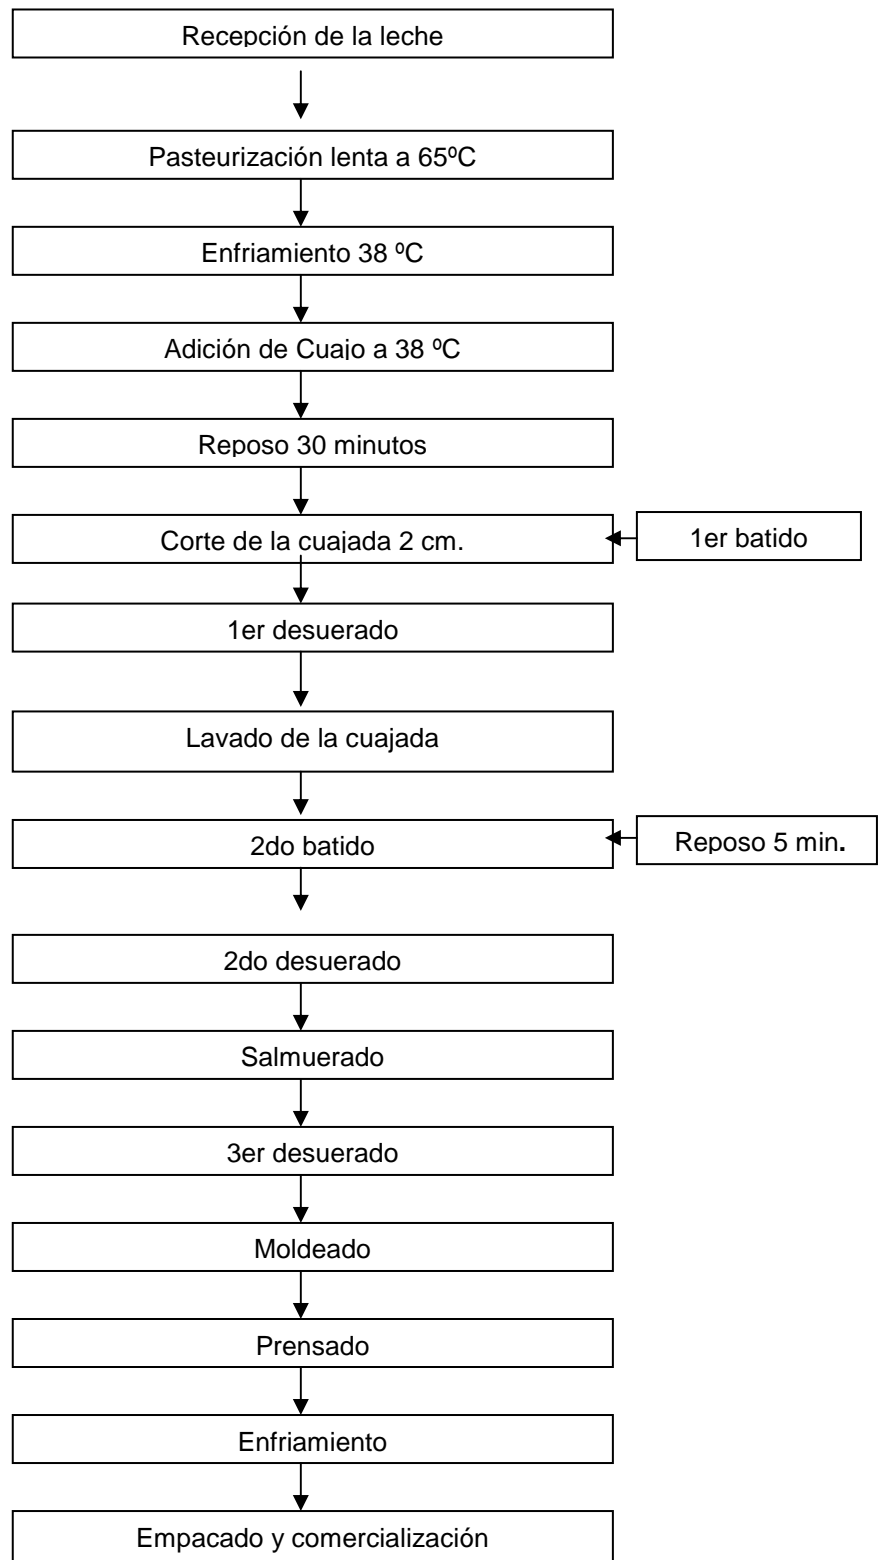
Recepción de la leche

Pasteurización lenta a 65ºC

Enfriamiento 38 ºC

Adición de Cuajo a 38 ºC

Reposo 30 minutos

Corte de la cuajada 2 cm.

1er batido

1er desuerado

Lavado de la cuajada

2do batido

Reposo 5 min.

2do desuerado

Salmuerado

3er desuerado

Moldeado

Prensado

Enfriamiento

Empacado y comercialización